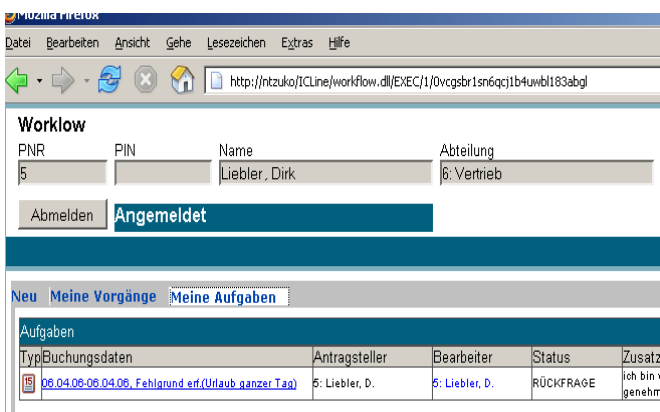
Mozilla Firefox

Datei Bearbeiten Ansicht Gehe Lesezeichen Extras Hilfe

http://ntzuko/ICLine/workflow.dll/EXEC/1/0vcgsbr1sn6qcj1b4uwbl183abgl

Worklow

| PNR | PIN | Name | Abteilung |
|---|---|---|---|
| 5 | | Liebler, Dirk | 6: Vertrieb |

Abmelden Angemeldet

Neu Meine Vorgänge Meine Aufgaben

Aufgaben

| Typ | Buchungsdaten | Antragsteller | Bearbeiter | Status | Zusatz |
|---|---|---|---|---|---|
| | 06.04.06-06.04.06, Fehlgrund erf.(Urlaub ganzer Tag) | 5: Liebler, D. | 5: Liebler, D. | RÜCKFRAGE | ich bin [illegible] genehm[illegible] |